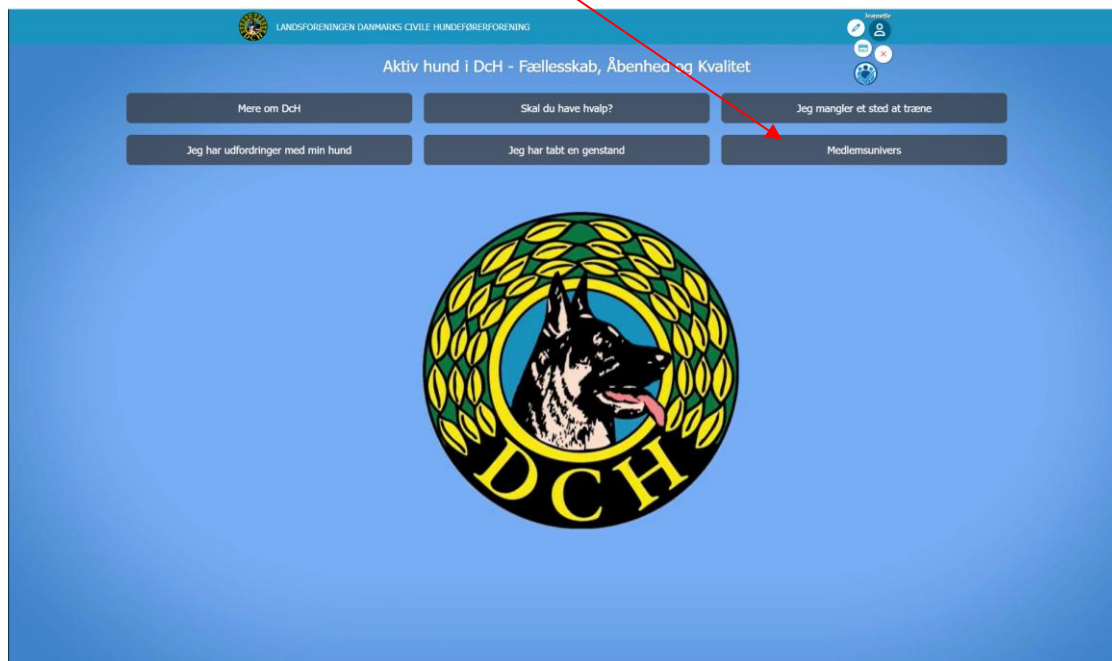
LANDSFORENINGEN DANMARKS CIVILE HUNDEFØRERFORENING

Jeannette

Aktiv hund i DcH - Fællesskab, Åbenhed og Kvalitet

Mere om DcH

Skal du have hvalp?

Jeg mangler et sted at træne

Jeg har udfordringer med min hund

Jeg har tabt en genstand

Medlemsunivers

DCH